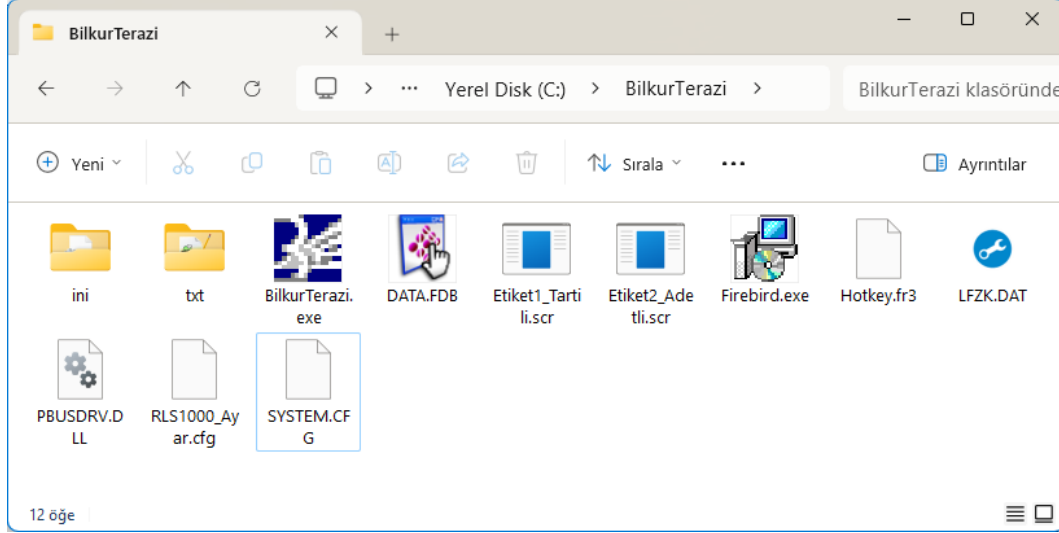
BilkurTerazi ✕ +

— ☐ ✕

← → ↑ ⟳ ☐ › ··· Yerel Disk (C:) › BilkurTerazi › BilkurTerazi klasöründe

⊕ Yeni ⌄ Sırala ⌄ ··· Ayrıntılar

ini

txt

BilkurTerazi.exe

DATA.FDB

Etiket1_Tartili.scr

Etiket2_Adetli.scr

Firebird.exe

Hotkey.fr3

LFZK.DAT

PBUSDRV.DLL

RLS1000_Ayar.cfg

SYSTEM.CFG

12 öğe